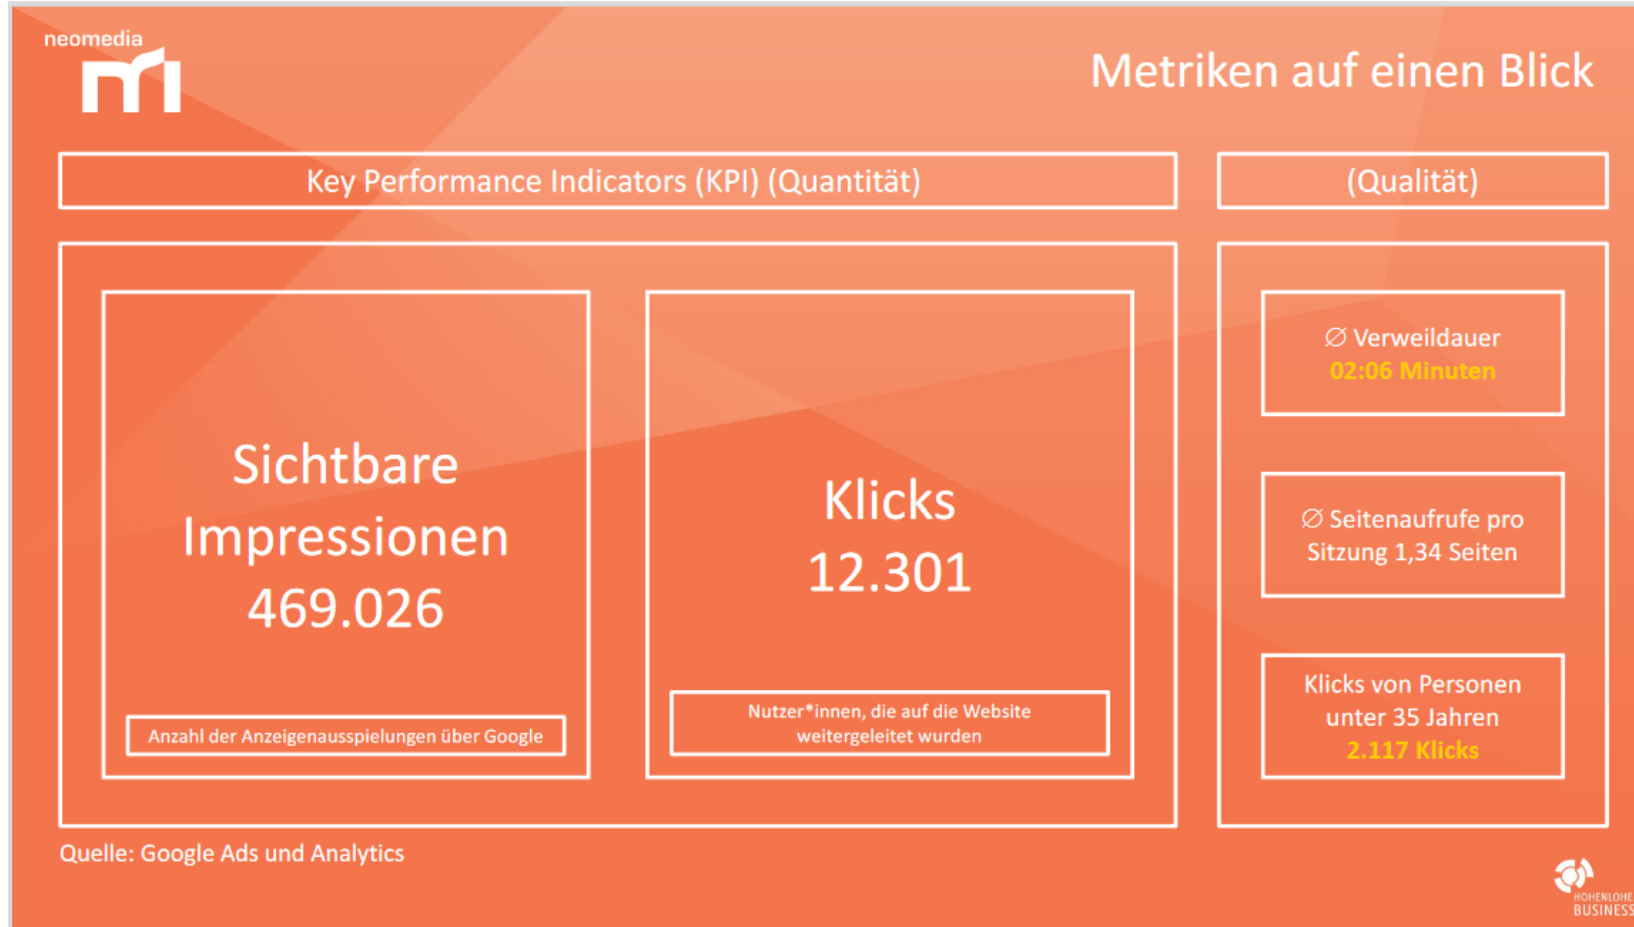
neomedia

Metriken auf einen Blick

Key Performance Indicators (KPI) (Quantität)

(Qualität)

Sichtbare Impressionen 469.026

Anzahl der Anzeigenausspielungen über Google

Klicks 12.301

Nutzer*innen, die auf die Website weitergeleitet wurden

∅ Verweildauer 02:06 Minuten

∅ Seitenaufrufe pro Sitzung 1,34 Seiten

Klicks von Personen unter 35 Jahren 2.117 Klicks

Quelle: Google Ads und Analytics

HOHENLOHE BUSINESS